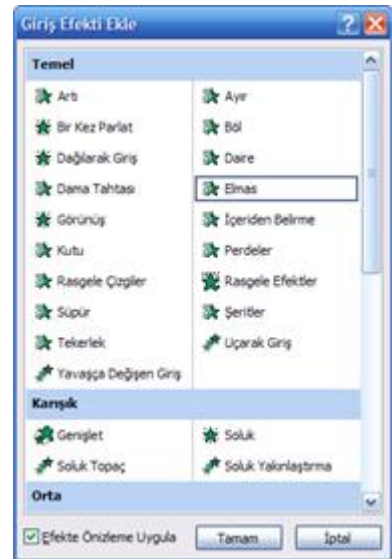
Giriş Efekti Ekle

Temel

Artı
Ayır
Bir Kez Parlat
Böl
Dağılarak Giriş
Daire
Dama Tahtası
Elmas
Görünüş
İçeriden Belirme
Kutu
Perdeler
Rasgele Çizgiler
Rasgele Efektler
Süpür
Şeritler
Tekerlek
Uçarak Giriş
Yavaşça Değişen Giriş

Karışık

Genişlet
Soluk
Soluk Topaç
Soluk Yakınlaştırma

Orta

Efekte Önizleme Uygula
Tamam
İptal